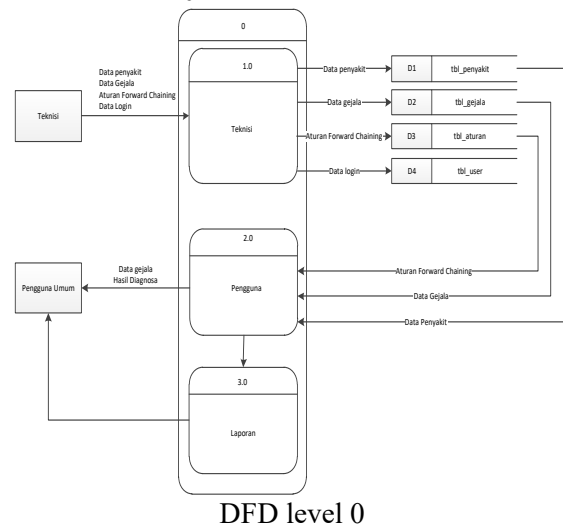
0

Teknisi

Data penyakit
Data Gejala
Aturan Forward Chaining
Data Login

1.0

Teknisi

Data penyakit

Data gejala

Aturan Forward Chaining

Data login

D1 tbl_penyakit

D2 tbl_gejala

D3 tbl_aturan

D4 tbl_user

2.0

Pengguna

Pengguna Umum

Data gejala
Hasil Diagnosa

Aturan Forward Chaining

Data Gejala

Data Penyakit

3.0

Laporan

DFD level 0